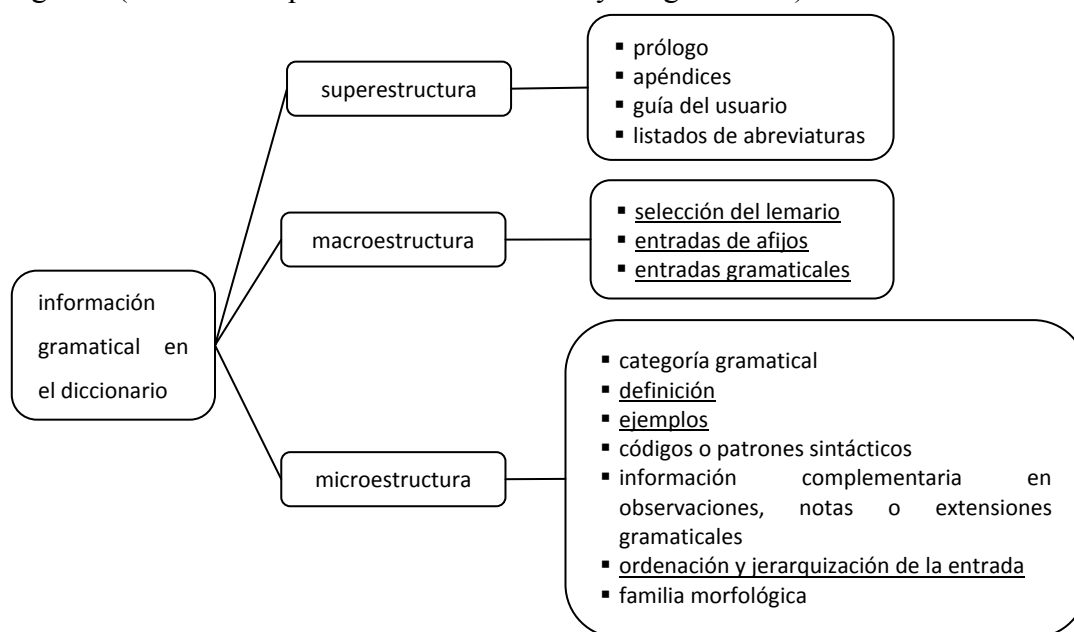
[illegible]

información gramatical en el diccionario

superestructura

- prólogo
- apéndices
- guía del usuario
- listados de abreviaturas

macroestructura

- selección del lemario
- entradas de afijos
- entradas gramaticales

microestructura

- categoría gramatical
- definición
- ejemplos
- códigos o patrones sintácticos
- información complementaria en observaciones, notas o extensiones gramaticales
- ordenación y jerarquización de la entrada
- familia morfológica